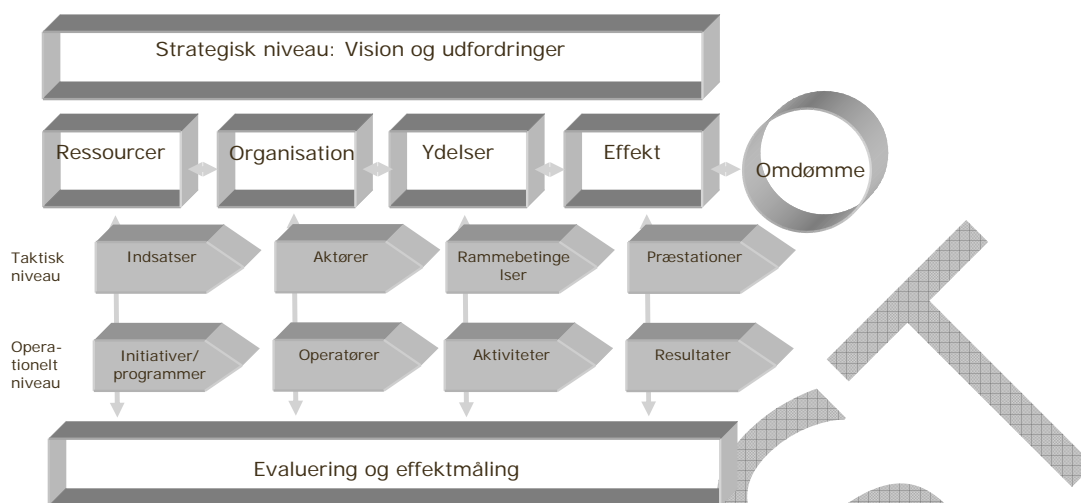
Strategisk niveau: Vision og udfordringer

Ressourcer

Organisation

Ydelser

Effekt

Omdømme

Taktisk niveau

Indsatser

Aktører

Rammebetingelser

Præstationer

Operationelt niveau

Initiativer/ programmer

Operatører

Aktiviteter

Resultater

Evaluering og effektmåling